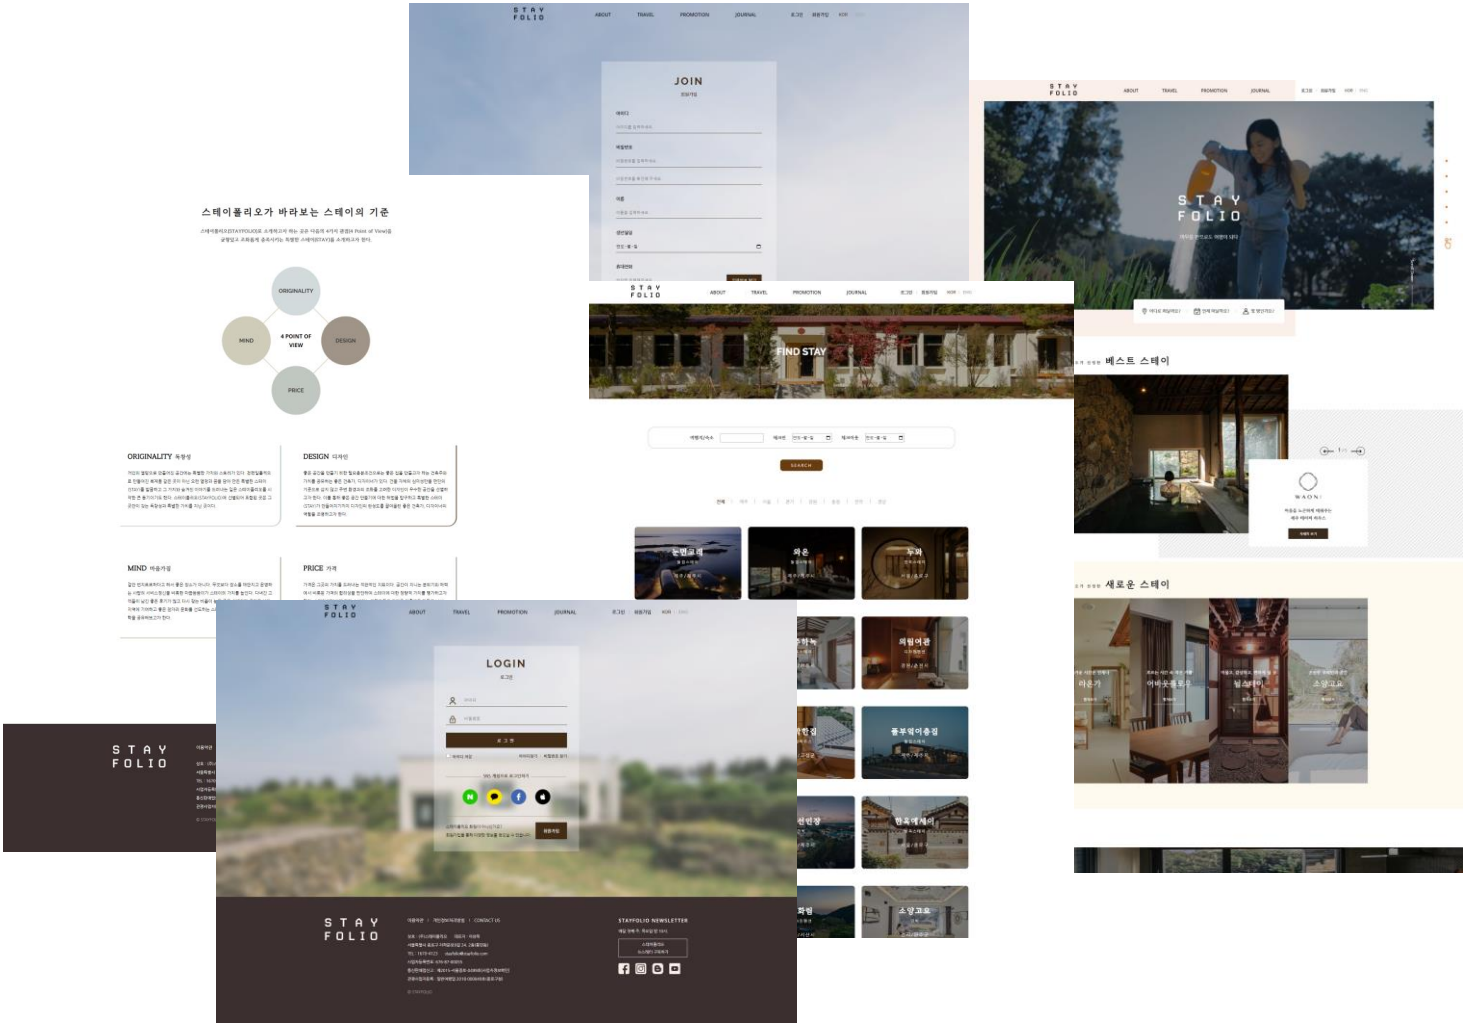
STAY FOLIO
ABOUT TRAVEL PROMOTION JOURNAL

JOIN
회원가입

스테이폴리오가 바라보는 스테이의 기준

ORIGINALITY
MIND
4 POINT OF VIEW
DESIGN
PRICE

ORIGINALITY 독창성
DESIGN 디자인
MIND 마음가짐
PRICE 가격

STAY FOLIO
ABOUT TRAVEL PROMOTION JOURNAL

STAY FOLIO

베스트 스테이

WAONI

새로운 스테이

STAY FOLIO
ABOUT TRAVEL PROMOTION JOURNAL

FIND STAY

SEARCH

와온
두와
의림여관
풍부악이층집
한옥에세이
소양고요

STAY FOLIO
ABOUT TRAVEL PROMOTION JOURNAL

LOGIN
로그인

로그인

STAY FOLIO

STAY FOLIO

STAYFOLIO NEWSLETTER